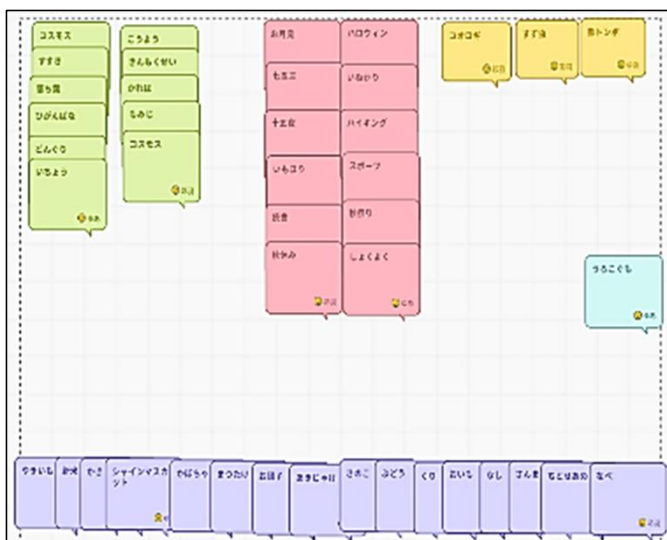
コスモス
すすき
彼ち花
ひがんばな
どんぐり
いちょう

こうよう
きんもくせい
かれは
もみじ
コスモス

お月見
七五三
十五夜
いもほり
読書
秋休み

ハロウィン
いねかり
ハイキング
スポーツ
秋祭り
しょくよく

コオロギ
すず虫
赤トンボ

うろこぐも

やきいも
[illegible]
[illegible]
シャインマスカット
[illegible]
まつたけ
お団子
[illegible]
さんま
ぶどう
くり
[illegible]
なし
さんま
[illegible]
なべ